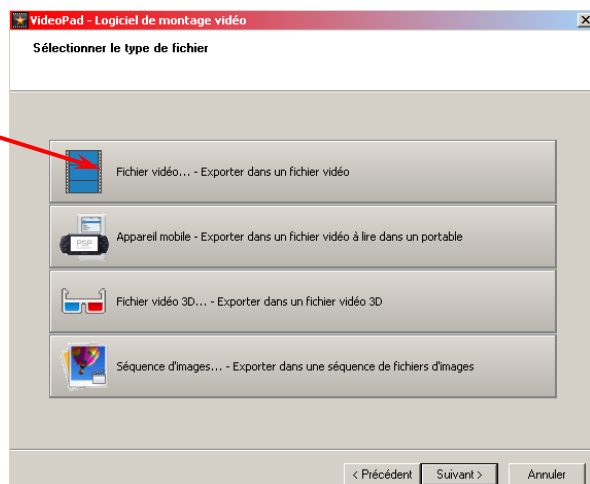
VideoPad - Logiciel de montage vidéo

Sélectionner le type de fichier

Fichier vidéo... - Exporter dans un fichier vidéo

PSP

Appareil mobile - Exporter dans un fichier vidéo à lire dans un portable

Fichier vidéo 3D... - Exporter dans un fichier vidéo 3D

Séquence d'images... - Exporter dans une séquence de fichiers d'images

< Précédent

Suivant >

Annuler